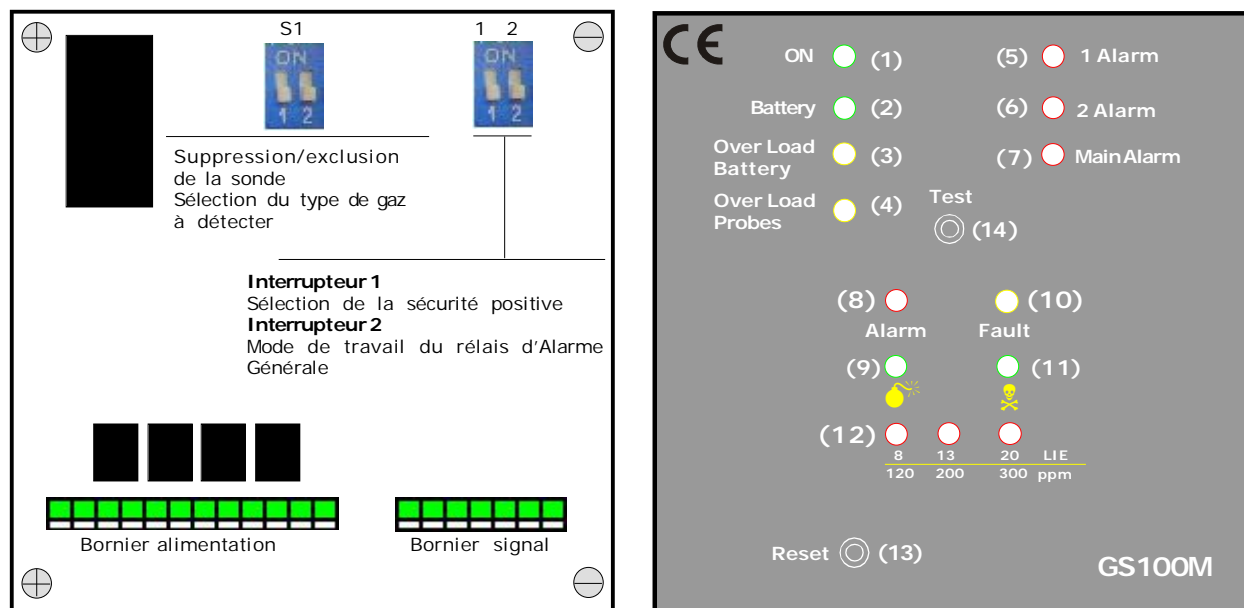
S1

ON
1 2

1 2

ON
1 2

Suppression/exclusion de la sonde
Sélection du type de gaz à détecter

**Interrupteur 1**
Sélection de la sécurité positive
**Interrupteur 2**
Mode de travail du rélais d'Alarme Générale

Bornier alimentation

Bornier signal

CE

ON (1)

Battery (2)

Over Load Battery (3)

Over Load Probes (4)

(5) 1 Alarm

(6) 2 Alarm

(7) Main Alarm

Test

(14)

(8)
Alarm

(10)
Fault

(9)

(11)

(12)

| 8 | 13 | 20 | LIE |
|---|---|---|---|
| 120 | 200 | 300 | ppm |

Reset (13)

GS100M